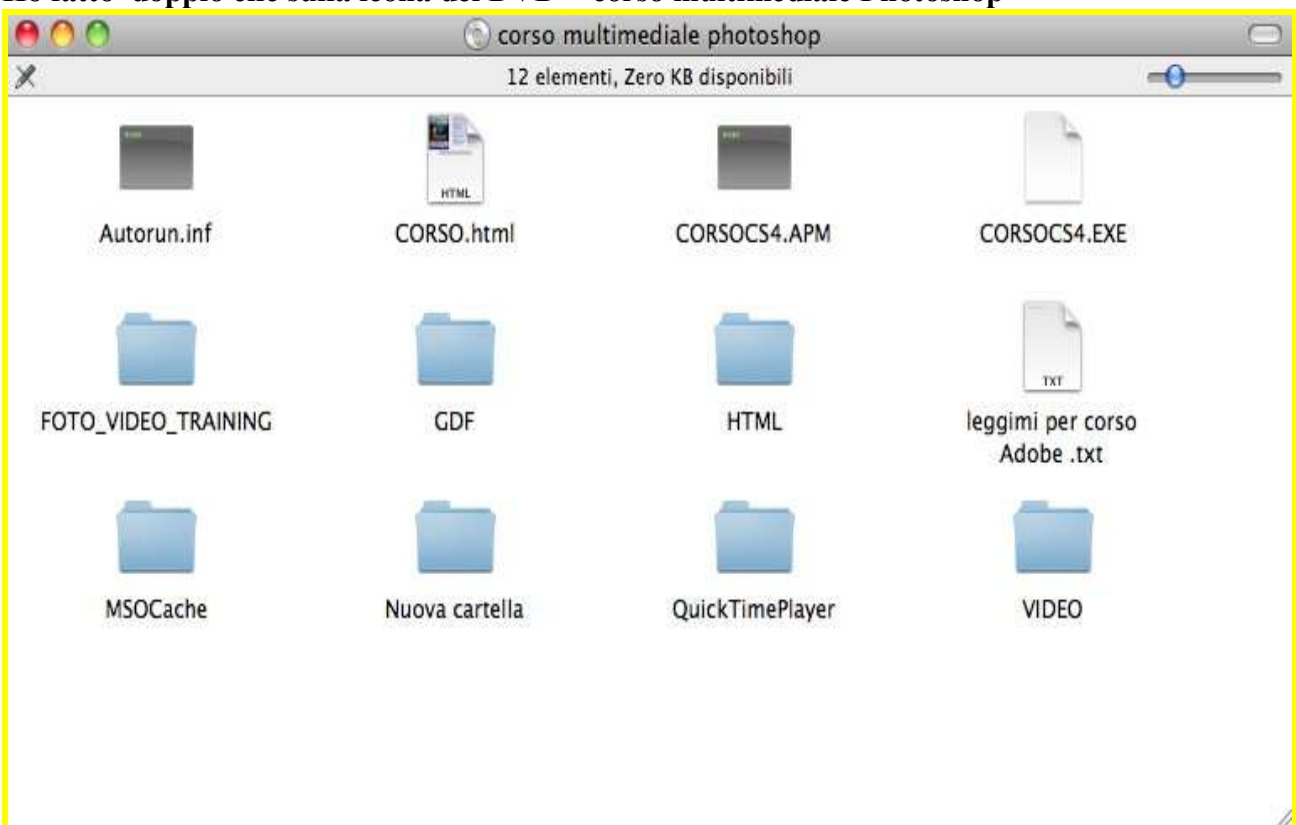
Ho fatto doppio clic sulla icona del DVD " corso multimediale Photoshop

corso multimediale photoshop

12 elementi, Zero KB disponibili

HTML

Autorun.inf

CORSO.html

CORSOCS4.APM

CORSOCS4.EXE

FOTO_VIDEO_TRAINING

GDF

HTML

TXT

leggimi per corso Adobe .txt

MSOCache

Nuova cartella

QuickTimePlayer

VIDEO